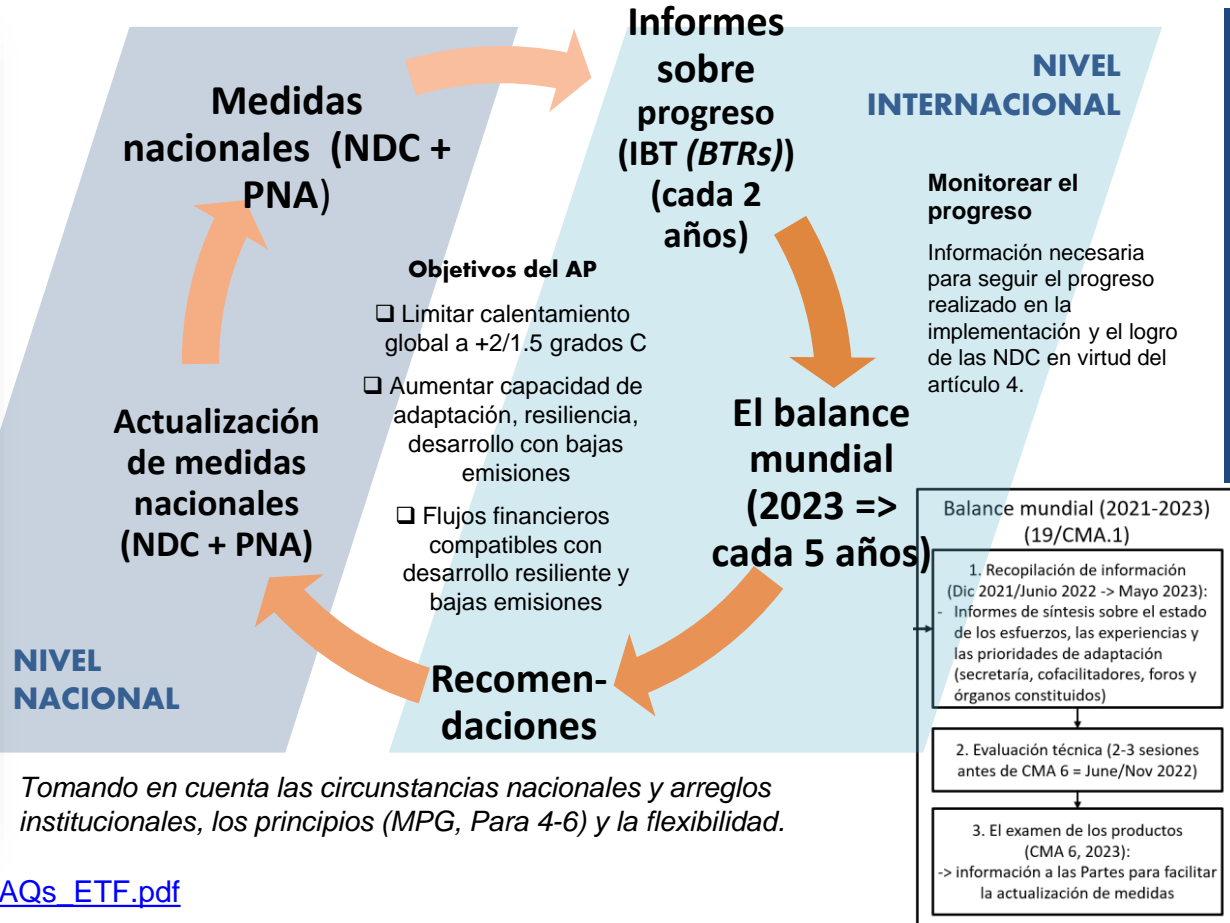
Medidas nacionales (NDC + PNA)

Informes sobre progreso (IBT *(BTRs)*) (cada 2 años)

NIVEL INTERNACIONAL

Monitorear el progreso

Información necesaria para seguir el progreso realizado en la implementación y el logro de las NDC en virtud del artículo 4.

Objetivos del AP

❑ Limitar calentamiento global a +2/1.5 grados C

❑ Aumentar capacidad de adaptación, resiliencia, desarrollo con bajas emisiones

❑ Flujos financieros compatibles con desarrollo resiliente y bajas emisiones

Actualización de medidas nacionales (NDC + PNA)

El balance mundial (2023 => cada 5 años)

Balance mundial (2021-2023) (19/CMA.1)

1. Recopilación de información (Dic 2021/Junio 2022 -> Mayo 2023):
- Informes de síntesis sobre el estado de los esfuerzos, las experiencias y las prioridades de adaptación (secretaría, cofacilitadores, foros y órganos constituidos)

2. Evaluación técnica (2-3 sesiones antes de CMA 6 = June/Nov 2022)

3. El examen de los productos (CMA 6, 2023):
-> información a las Partes para facilitar la actualización de medidas

NIVEL NACIONAL

Recomendaciones

Tomando en cuenta las circunstancias nacionales y arreglos institucionales, los principios (MPG, Para 4-6) y la flexibilidad.

AQs_ETF.pdf